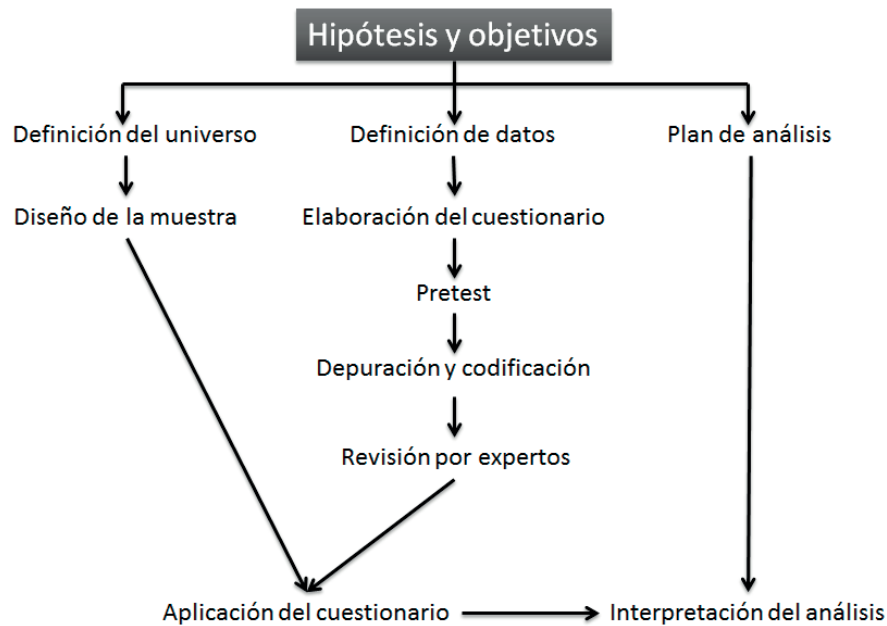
Hipótesis y objetivos

Definición del universo

Definición de datos

Plan de análisis

Diseño de la muestra

Elaboración del cuestionario

Pretest

Depuración y codificación

Revisión por expertos

Aplicación del cuestionario

Interpretación del análisis